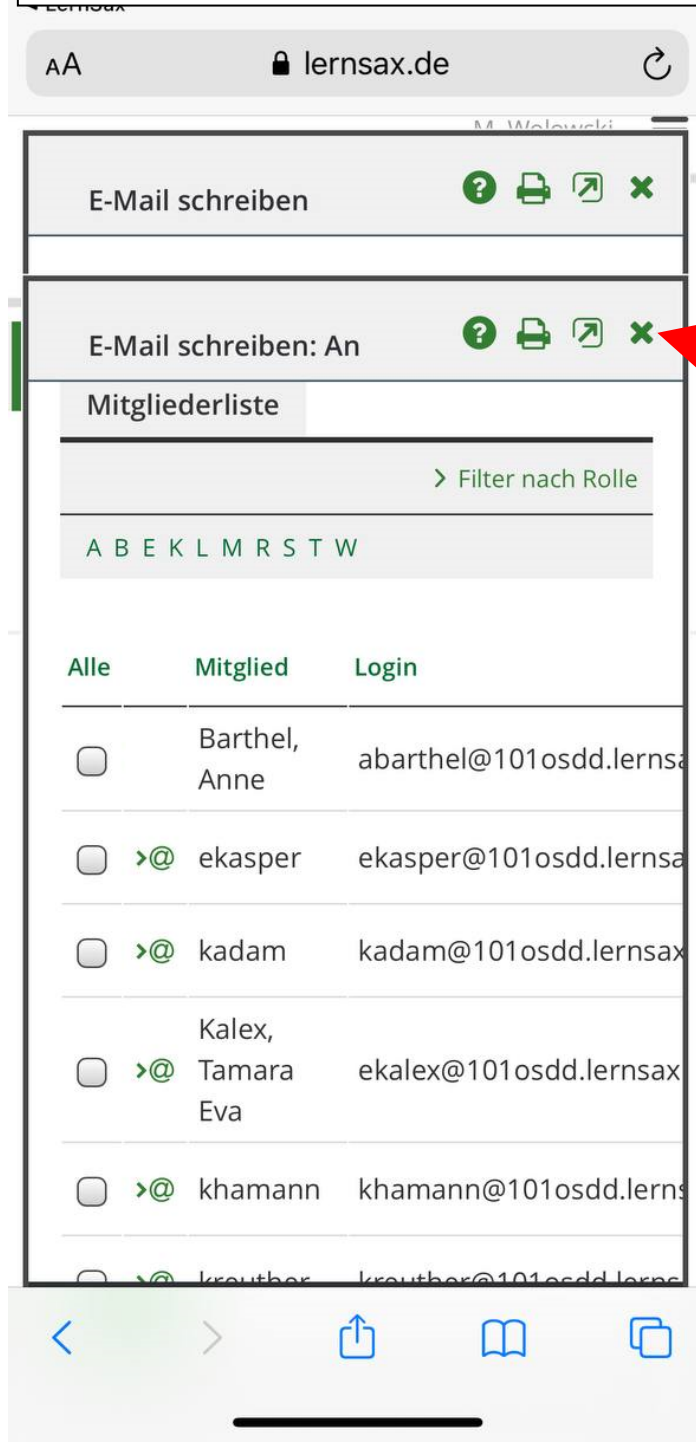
AA lernsax.de

M. Wolowski

E-Mail schreiben

E-Mail schreiben: An

Mitgliederliste

> Filter nach Rolle

A B E K L M R S T W

| Alle | | Mitglied | Login |
|---|---|---|---|
| | | Barthel, Anne | abarthel@101osdd.lerns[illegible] |
| | >@ | ekasper | ekasper@101osdd.lernsa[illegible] |
| | >@ | kadam | kadam@101osdd.lernsax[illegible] |
| | >@ | Kalex, Tamara Eva | ekalex@101osdd.lernsax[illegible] |
| | >@ | khamann | khamann@101osdd.lerns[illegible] |
| | >@ | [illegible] | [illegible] |